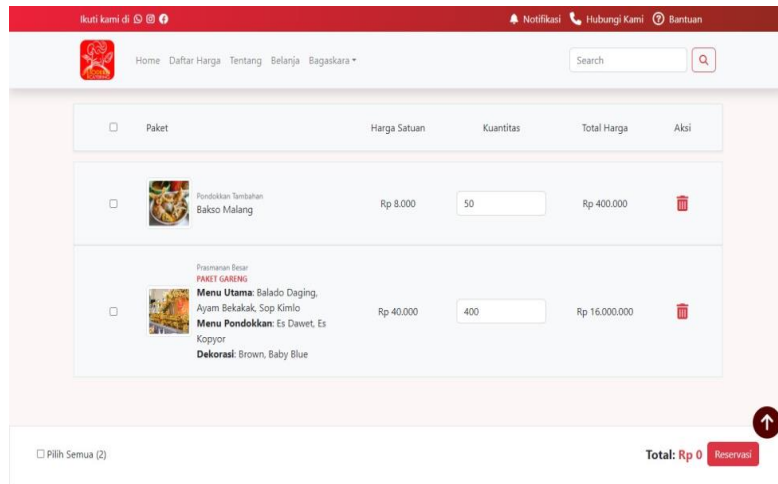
Ikuti kami di

Notifikasi Hubungi Kami Bantuan

Home Daftar Harga Tentang Belanja Bagaskara

Search

| | Paket | Harga Satuan | Kuantitas | Total Harga | Aksi |
|---|---|---|---|---|---|
| ☐ | Pondokkan Tambahan Bakso Malang | Rp 8.000 | 50 | Rp 400.000 | |
| ☐ | Prasmanan Besar PAKET GARENG **Menu Utama**: Balado Daging, Ayam Bekakak, Sop Kimlo **Menu Pondokkan**: Es Dawet, Es Kopyor **Dekorasi**: Brown, Baby Blue | Rp 40.000 | 400 | Rp 16.000.000 | |

☐ Pilih Semua (2)

Total: Rp 0 Reservasi